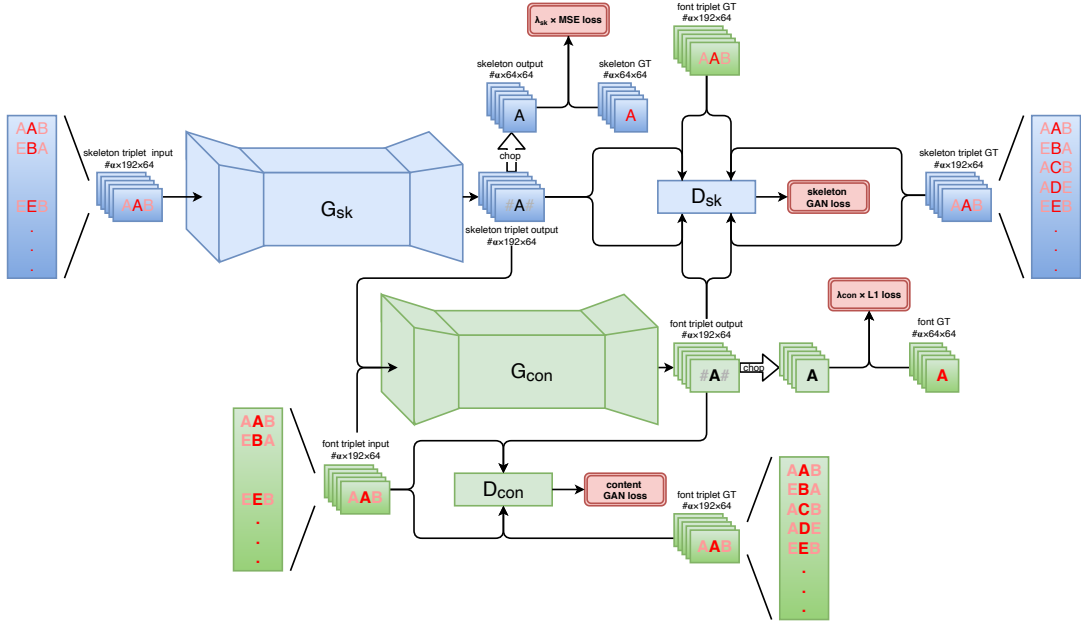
AAB
EBA

EEB
.
.
.

skeleton triplet input
#α×192×64
AAB

$G_{sk}$

skeleton output
#α×64×64
A

$\lambda_{sk}$ × MSE loss

skeleton GT
#α×64×64
A

chop

#A#
skeleton triplet output
#α×192×64

font triplet GT
#α×192×64
AAB

$D_{sk}$

skeleton GAN loss

skeleton triplet GT
#α×192×64
AAB

AAB
EBA
ACB
ADE
EEB
.
.
.

$G_{con}$

font triplet output
#α×192×64
#A#

chop

A

$\lambda_{con}$ × L1 loss

font GT
#α×64×64
A

AAB
EBA

EEB
.
.
.

font triplet input
#α×192×64
AAB

$D_{con}$

content GAN loss

font triplet GT
#α×192×64
AAB

AAB
EBA
ACB
ADE
EEB
.
.
.